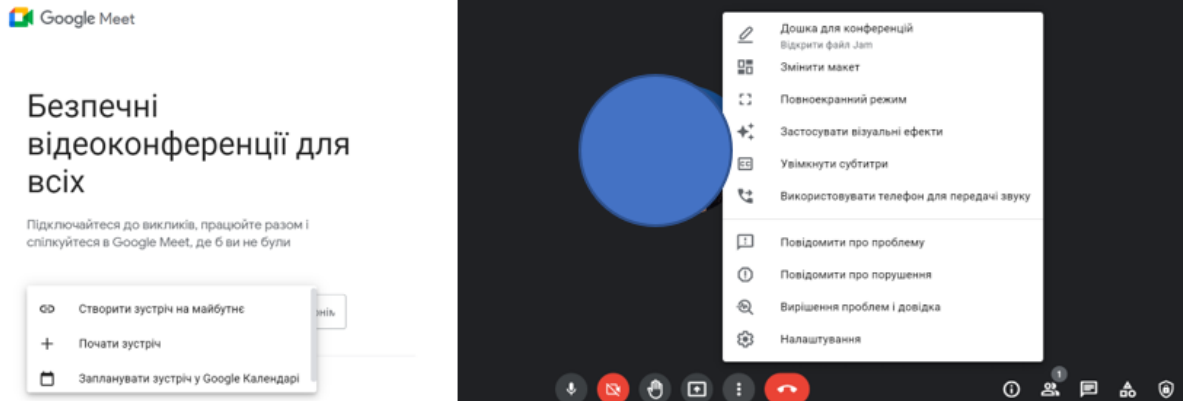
Google Meet

Безпечні відеоконференції для всіх

Підключайтеся до викликів, працюйте разом і спілкуйтеся в Google Meet, де б ви не були

Створити зустріч на майбутнє

Почати зустріч

Запланувати зустріч у Google Календарі

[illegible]ній

Дошка для конференцій
Відкрити файл Jam

Змінити макет

Повноекранний режим

Застосувати візуальні ефекти

Увімкнути субтитри

Використовувати телефон для передачі звуку

Повідомити про проблему

Повідомити про порушення

Вирішення проблем і довідка

Налаштування

1